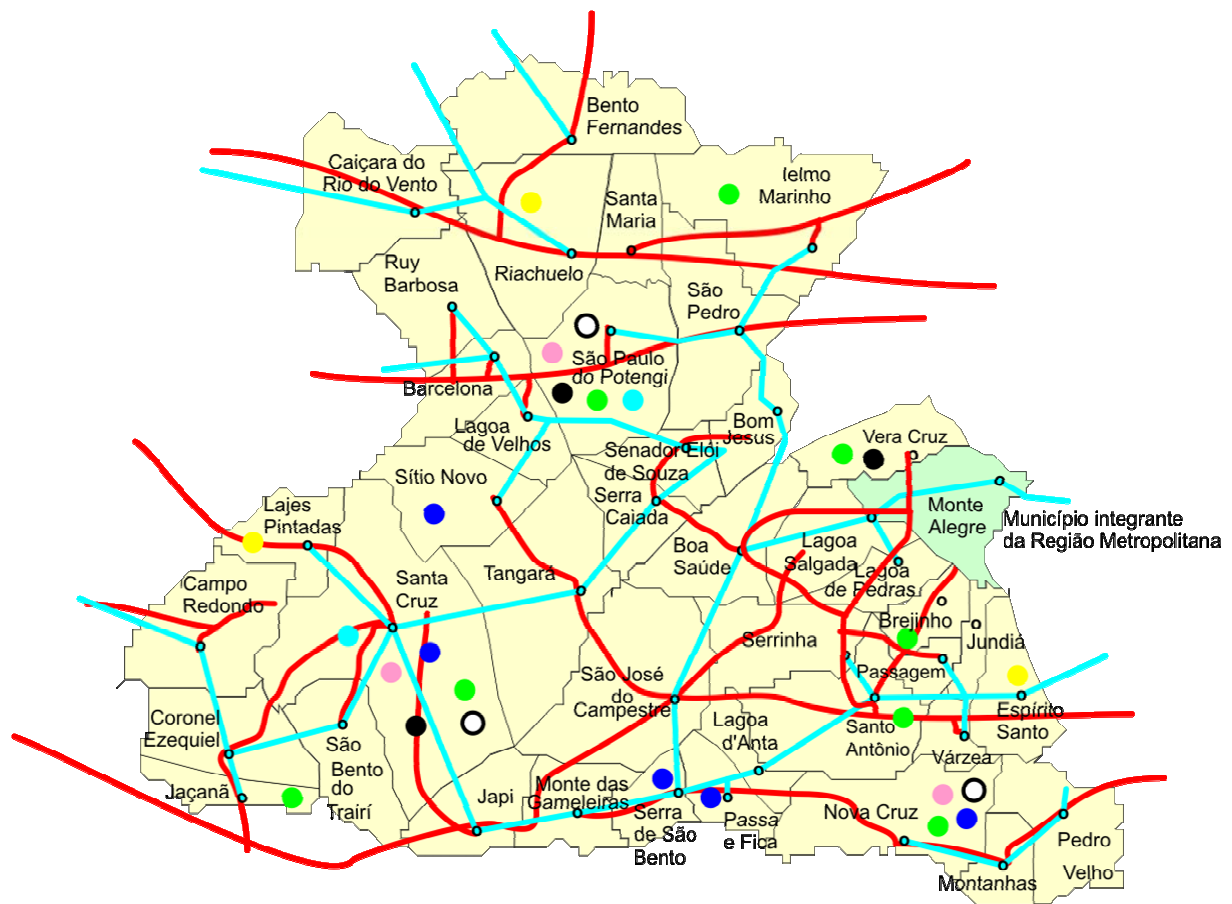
Bento Fernandes

Caiçara do Rio do Vento

Santa Maria

Ielmo Marinho

Riachuelo

Ruy Barbosa

São Pedro

São Paulo do Potengi

Barcelona

Lagoa de Velhos

Bom Jesus

Senador Elói de Souza

Vera Cruz

Sítio Novo

Serra Caiada

Monte Alegre

Município integrante da Região Metropolitana

Lajes Pintadas

Boa Saúde

Lagoa Salgada

Lagoa de Pedras

Santa Cruz

Tangará

Campo Redondo

Brejinho

Jundiá

Serrinha

Passagem

São José do Campestre

Espírito Santo

Coronel Ezequiel

Lagoa d'Anta

Santo Antônio

São Bento do Trairí

Várzea

Jaçanã

Japi

Monte das Gameleiras

Serra de São Bento

Passa e Fica

Nova Cruz

Pedro Velho

Montanhas